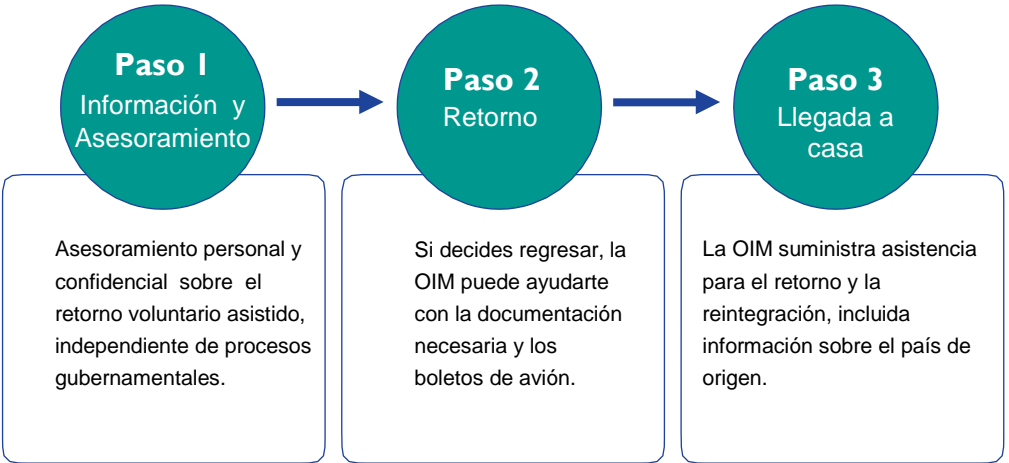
Paso 1
Información y Asesoramiento

Paso 2
Retorno

Paso 3
Llegada a casa

Asesoramiento personal y confidencial sobre el retorno voluntario asistido, independiente de procesos gubernamentales.

Si decides regresar, la OIM puede ayudarte con la documentación necesaria y los boletos de avión.

La OIM suministra asistencia para el retorno y la reintegración, incluida información sobre el país de origen.